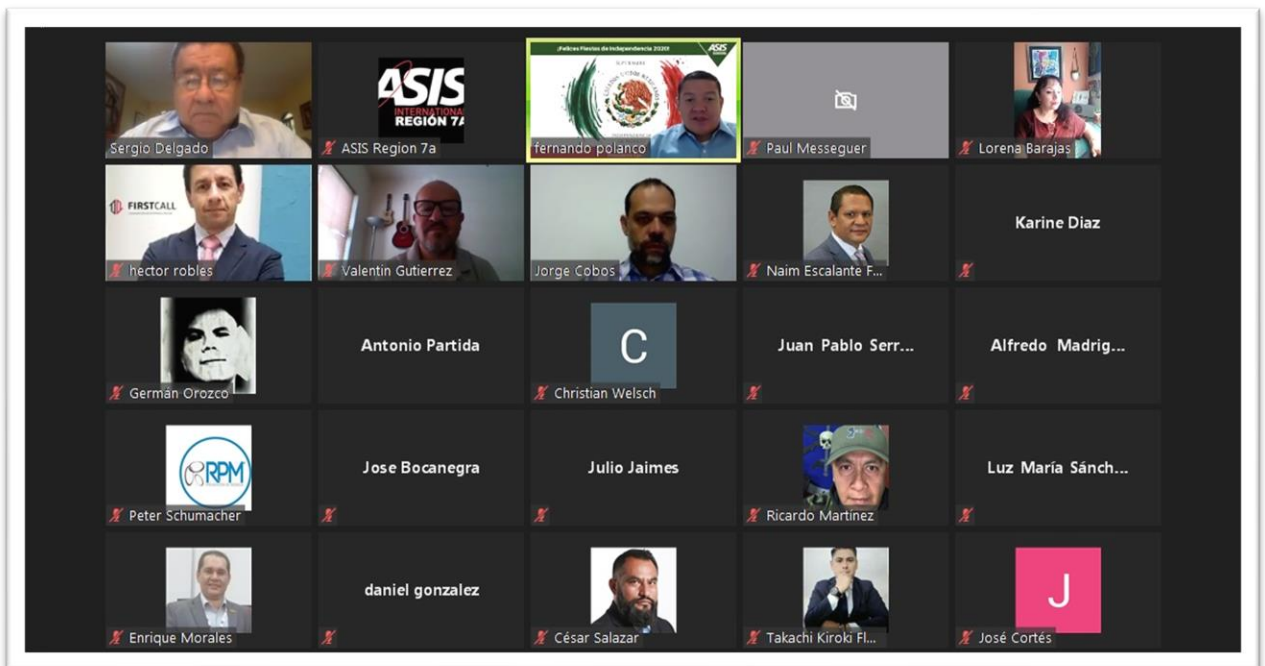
Sergio Delgado

ASIS INTERNATIONAL REGIÓN 7A

ASIS Region 7a

¡Felices Fiestas de Independencia 2020!

ASIS

fernando polanco

Paul Messeguer

Lorena Barajas

FIRSTCALL

hector robles

Valentin Gutierrez

Jorge Cobos

Naim Escalante F...

Karine Diaz

German Orozco

Antonio Partida

C

Christian Welsch

Juan Pablo Serr...

Alfredo Madrig...

RPM

Peter Schumacher

Jose Bocanegra

Julio Jaimes

Ricardo Martinez

Luz María Sánch...

Enrique Morales

daniel gonzalez

César Salazar

Takachi Kiroki Fl...

J

José Cortés